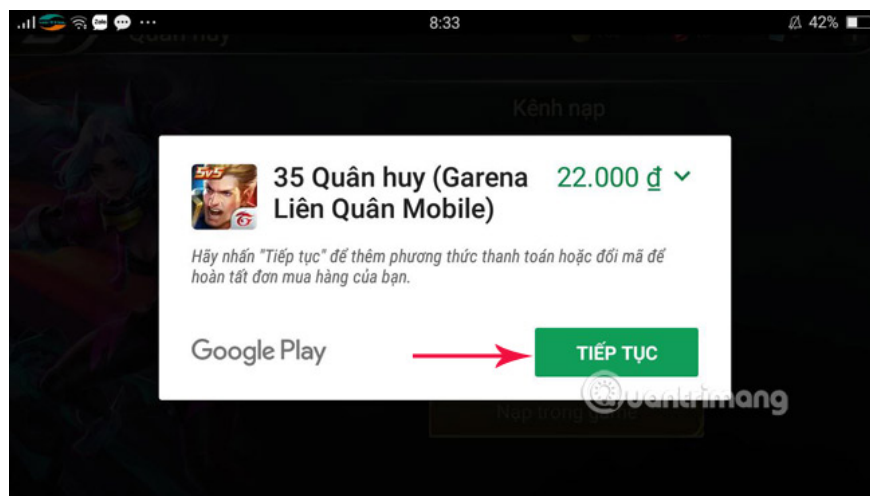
8:33
42%
Quân huy
Kênh nạp
5v5
35 Quân huy (Garena Liên Quân Mobile)
22.000 ₫
Hãy nhấn "Tiếp tục" để thêm phương thức thanh toán hoặc đổi mã để hoàn tất đơn mua hàng của bạn.
Google Play
TIẾP TỤC
uantrimang
Nạp trong game